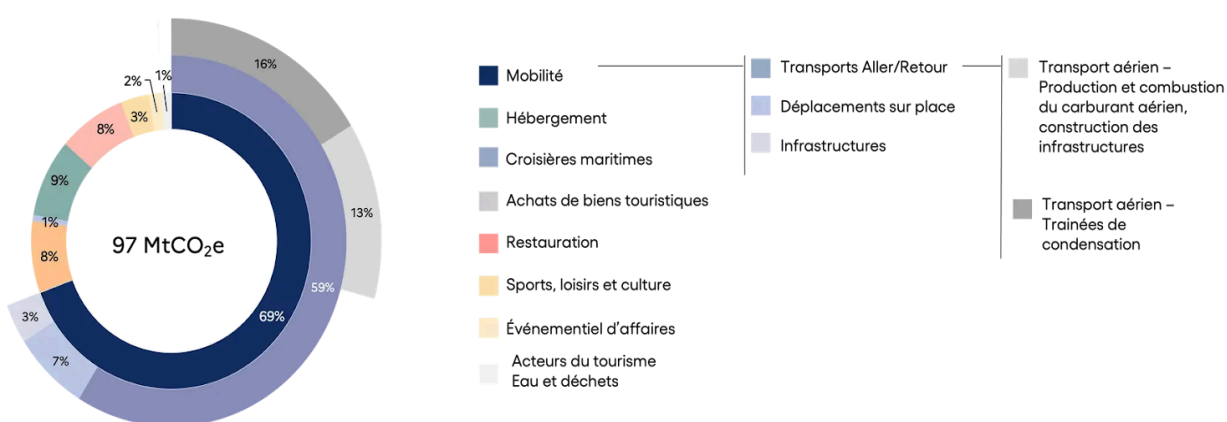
16%

13%

59%

69%

7%

3%

8%

1%

9%

8%

3%

2%

1%

97 MtCO$_2$e

Mobilité

Hébergement

Croisières maritimes

Achats de biens touristiques

Restauration

Sports, loisirs et culture

Événementiel d'affaires

Acteurs du tourisme
Eau et déchets

Transports Aller/Retour

Déplacements sur place

Infrastructures

Transport aérien – Production et combustion du carburant aérien, construction des infrastructures

Transport aérien – Trainées de condensation